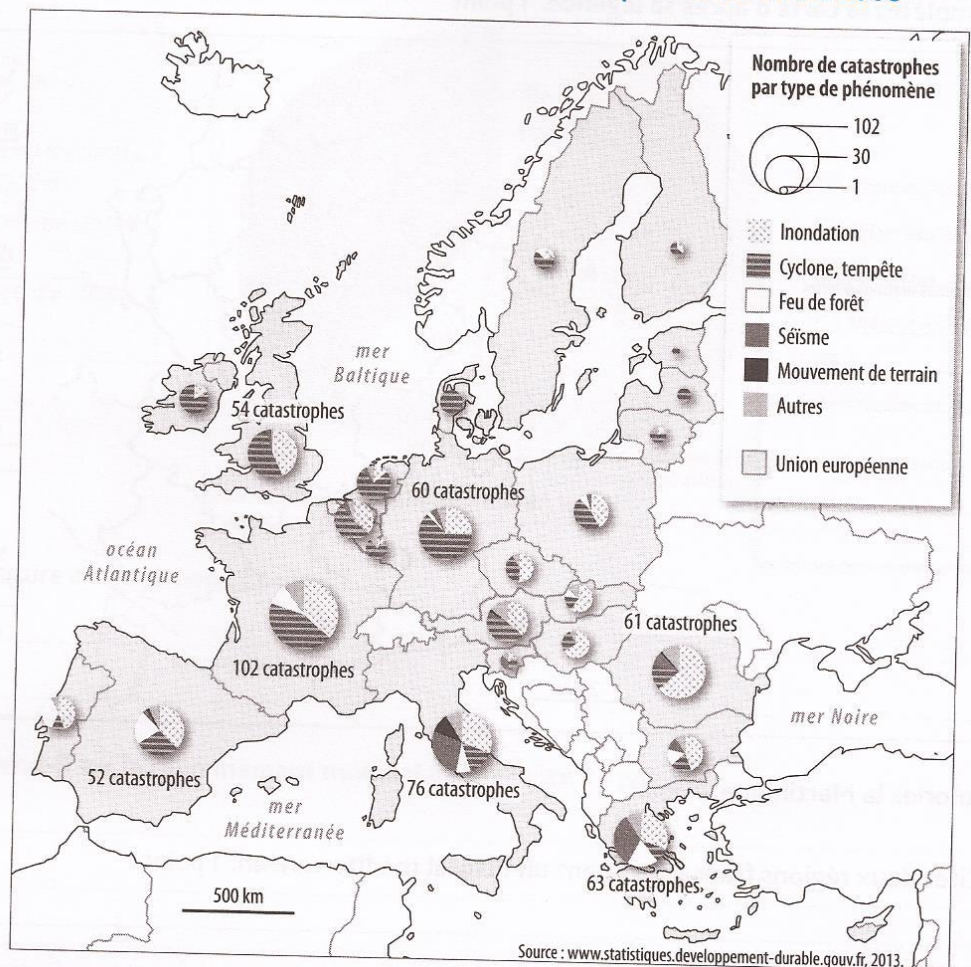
Nombre de catastrophes par type de phénomène

102
30
1

Inondation
Cyclone, tempête
Feu de forêt
Séïsme
Mouvement de terrain
Autres

Union européenne

mer Baltique

54 catastrophes

60 catastrophes

océan Atlantique

61 catastrophes

102 catastrophes

mer Noire

52 catastrophes

76 catastrophes

mer Méditerranée

63 catastrophes

500 km

Source : www.statistiques.developpement-durable.gouv.fr, 2013.